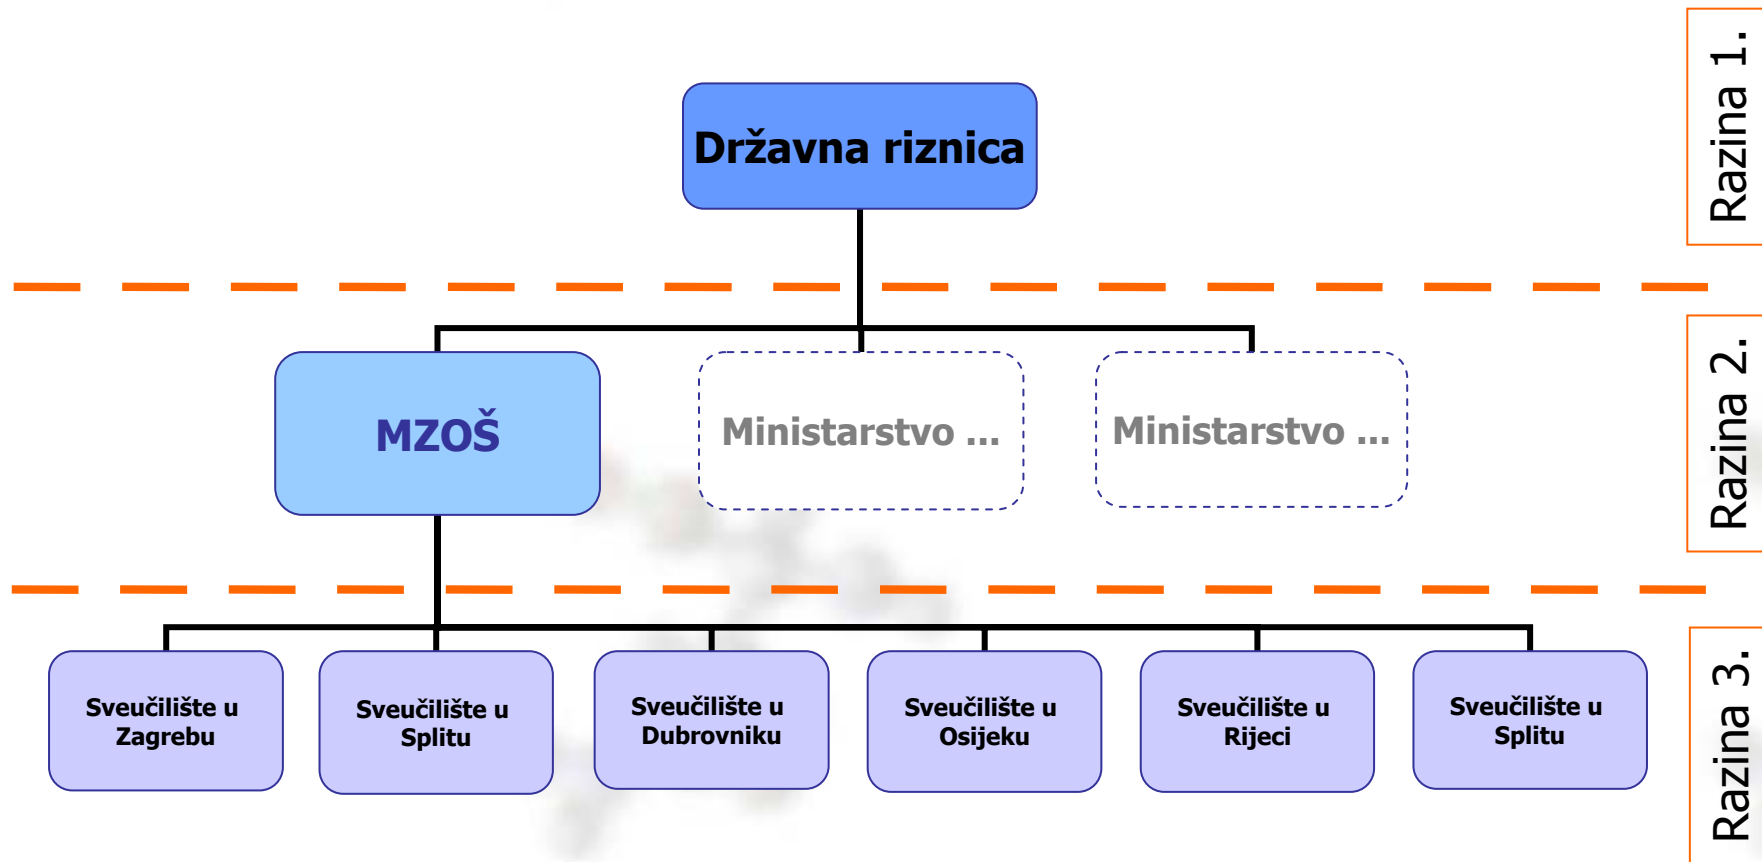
Državna riznica

Razina 1.

MZOŠ

Ministarstvo ...

Ministarstvo ...

Razina 2.

Sveučilište u Zagrebu

Sveučilište u Splitu

Sveučilište u Dubrovniku

Sveučilište u Osijeku

Sveučilište u Rijeci

Sveučilište u Splitu

Razina 3.